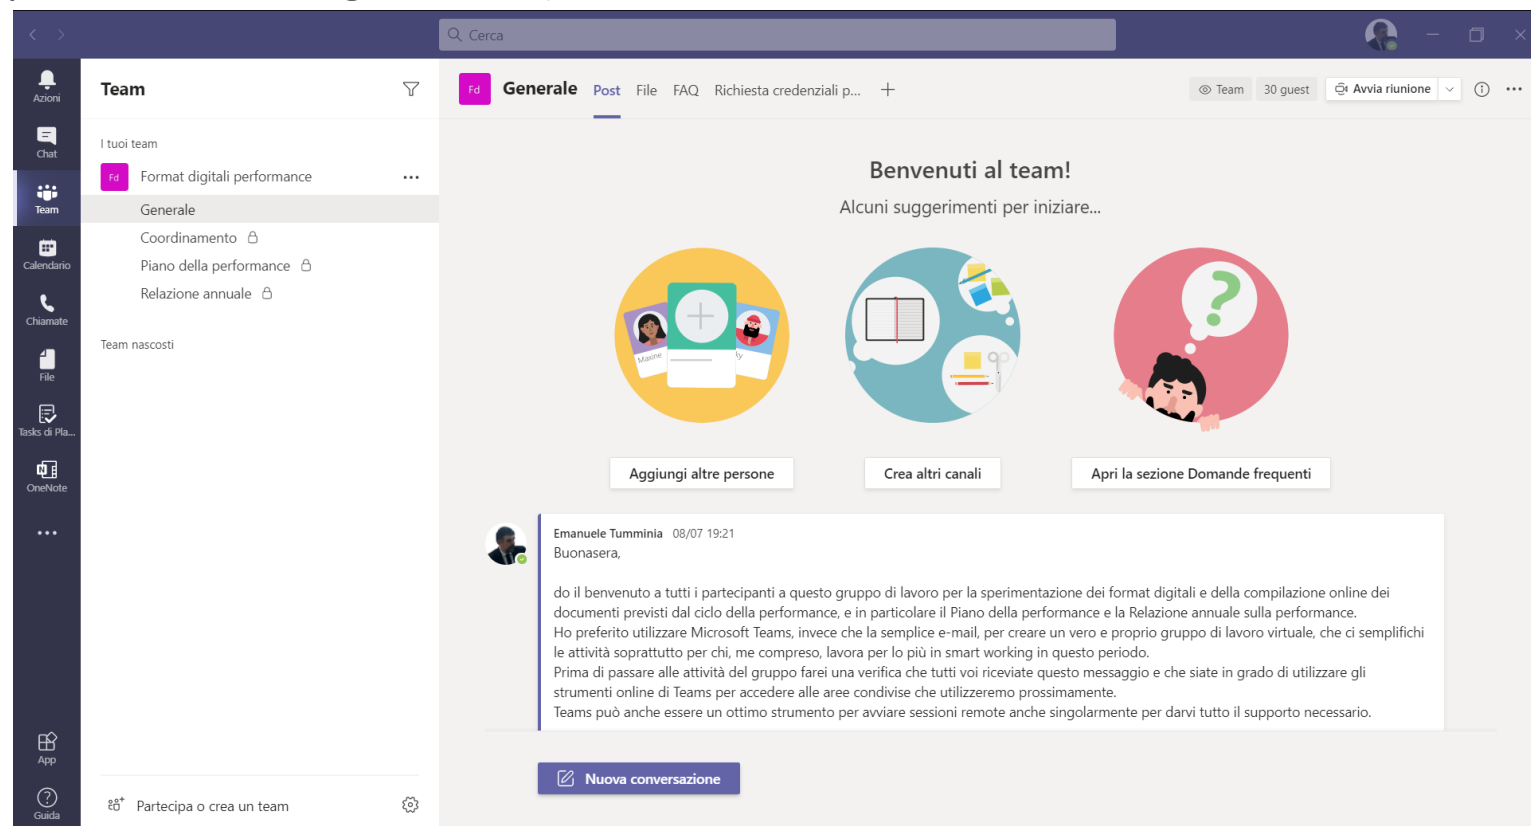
Cerca

Azioni
Chat
Team
Calendario
Chiamate
File
Tasks di Pla...
OneNote
...
App
Guida

Team

I tuoi team
Fd Format digitali performance ...
Generale
Coordinamento
Piano della performance
Relazione annuale

Team nascosti

Partecipa o crea un team

Fd Generale Post File FAQ Richiesta credenziali p... +

Team 30 guest Avvia riunione

Benvenuti al team!
Alcuni suggerimenti per iniziare...

Maxine

Aggiungi altre persone
Crea altri canali
Apri la sezione Domande frequenti

Emanuele Tumminia 08/07 19:21
Buonasera,

do il benvenuto a tutti i partecipanti a questo gruppo di lavoro per la sperimentazione dei format digitali e della compilazione online dei documenti previsti dal ciclo della performance, e in particolare il Piano della performance e la Relazione annuale sulla performance.
Ho preferito utilizzare Microsoft Teams, invece che la semplice e-mail, per creare un vero e proprio gruppo di lavoro virtuale, che ci semplifichi le attività soprattutto per chi, me compreso, lavora per lo più in smart working in questo periodo.
Prima di passare alle attività del gruppo farei una verifica che tutti voi riceviate questo messaggio e che siate in grado di utilizzare gli strumenti online di Teams per accedere alle aree condivise che utilizzeremo prossimamente.
Teams può anche essere un ottimo strumento per avviare sessioni remote anche singolarmente per darvi tutto il supporto necessario.

Nuova conversazione